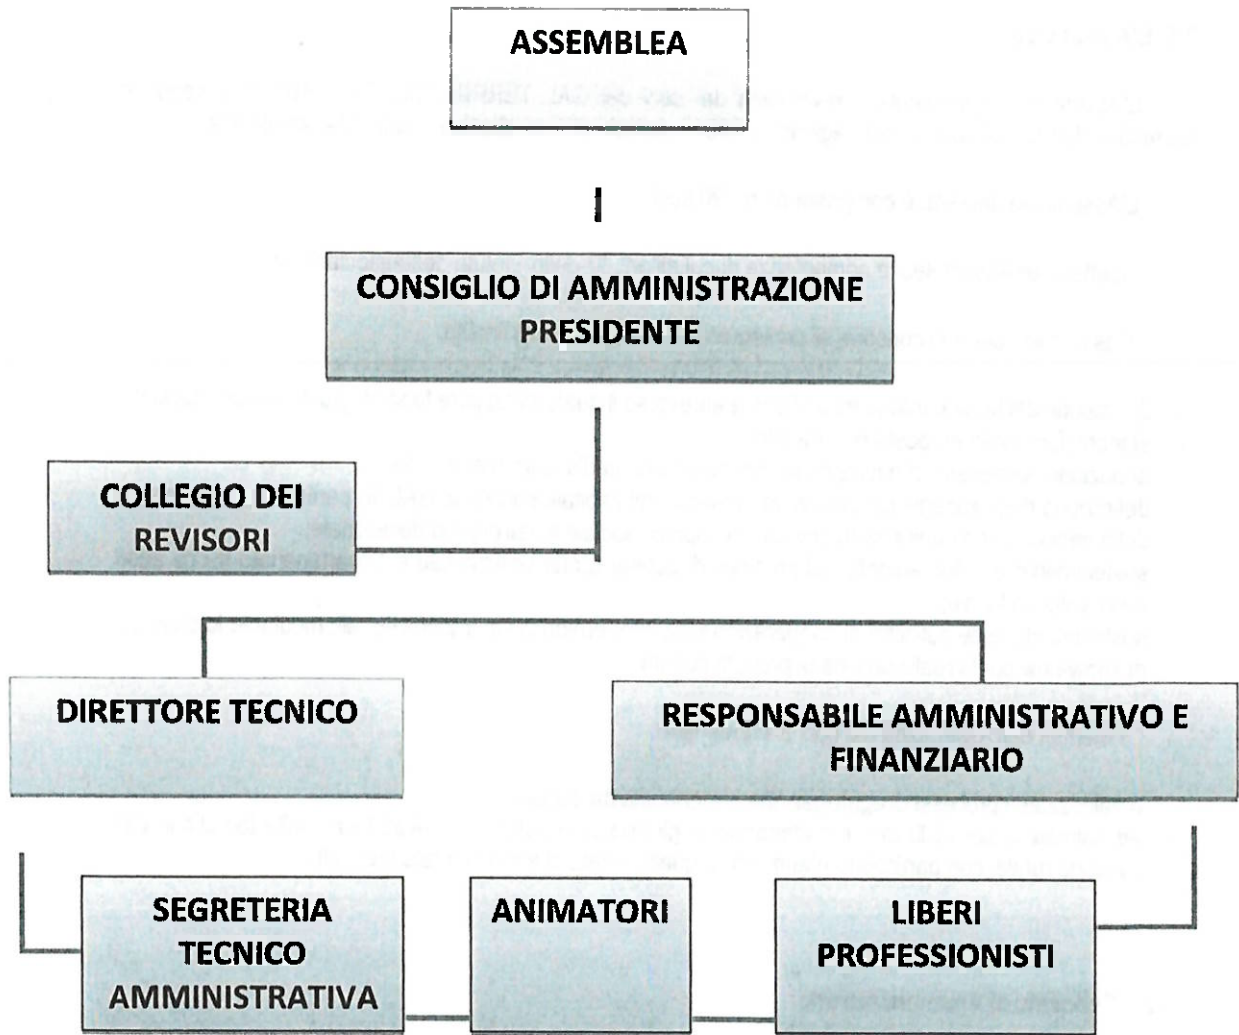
ASSEMBLEA

CONSIGLIO DI AMMINISTRAZIONE
PRESIDENTE

COLLEGIO DEI REVISORI

DIRETTORE TECNICO

RESPONSABILE AMMINISTRATIVO E FINANZIARIO

SEGRETERIA TECNICO AMMINISTRATIVA

ANIMATORI

LIBERI PROFESSIONISTI